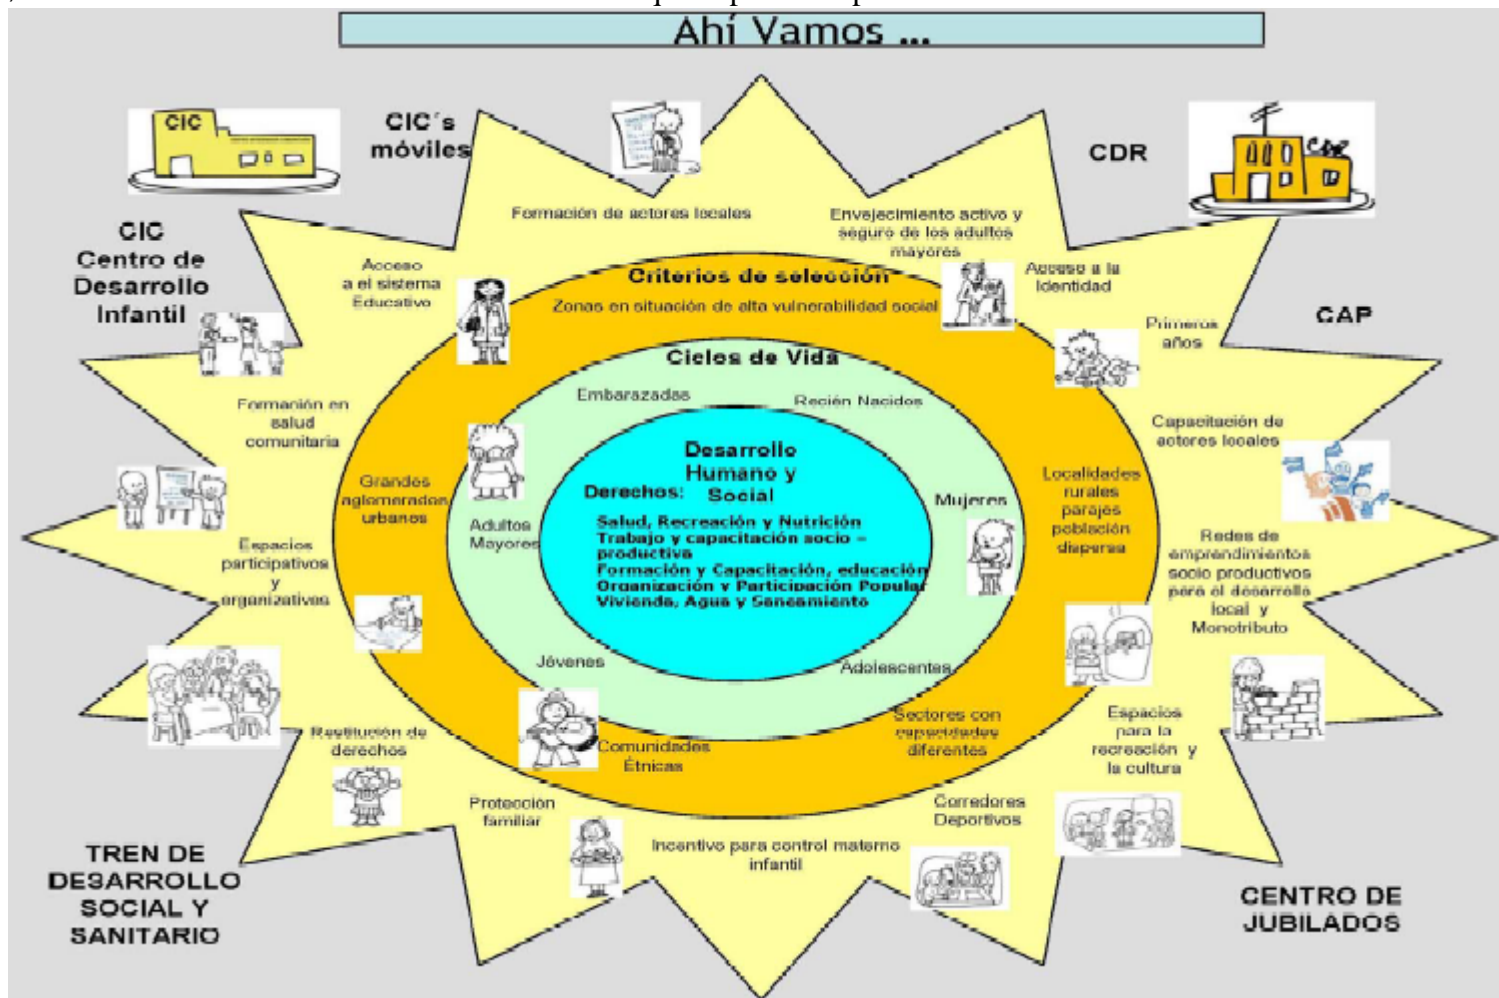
Ahí Vamos ...

CIC

CIC´s móviles

CDR

CAP

CIC Centro de Desarrollo Infantil

Formación de actores locales

Envejecimiento activo y seguro de los adultos mayores

Acceso a la Identidad

Acceso a el sistema Educativo

Criterios de selección

Zonas en situación de alta vulnerabilidad social

Primeros años

Ciclos de Vida

Formación en salud comunitaria

Embarazadas

Recién Nacidos

Capacitación de actores locales

Desarrollo Humano y Social

Grandes aglomerados urbanos

Localidades rurales parajes población dispersa

Derechos:

Mujeres

Adultos Mayores

Salud, Recreación y Nutrición
Trabajo y capacitación socio – productiva
Formación y Capacitación, educación
Organización y Participación Popular
Vivienda, Agua y Saneamiento

Redes de emprendimientos socio productivos para el desarrollo local y Monotributo

Espacios participativos y organizativos

Jóvenes

Adolescentes

Sectores con capacidades diferentes

Espacios para la recreación y la cultura

Restitución de derechos

Comunidades Étnicas

Protección familiar

Corredores Deportivos

Incentivo para control materno infantil

TREN DE DESARROLLO SOCIAL Y SANITARIO

CENTRO DE JUBILADOS